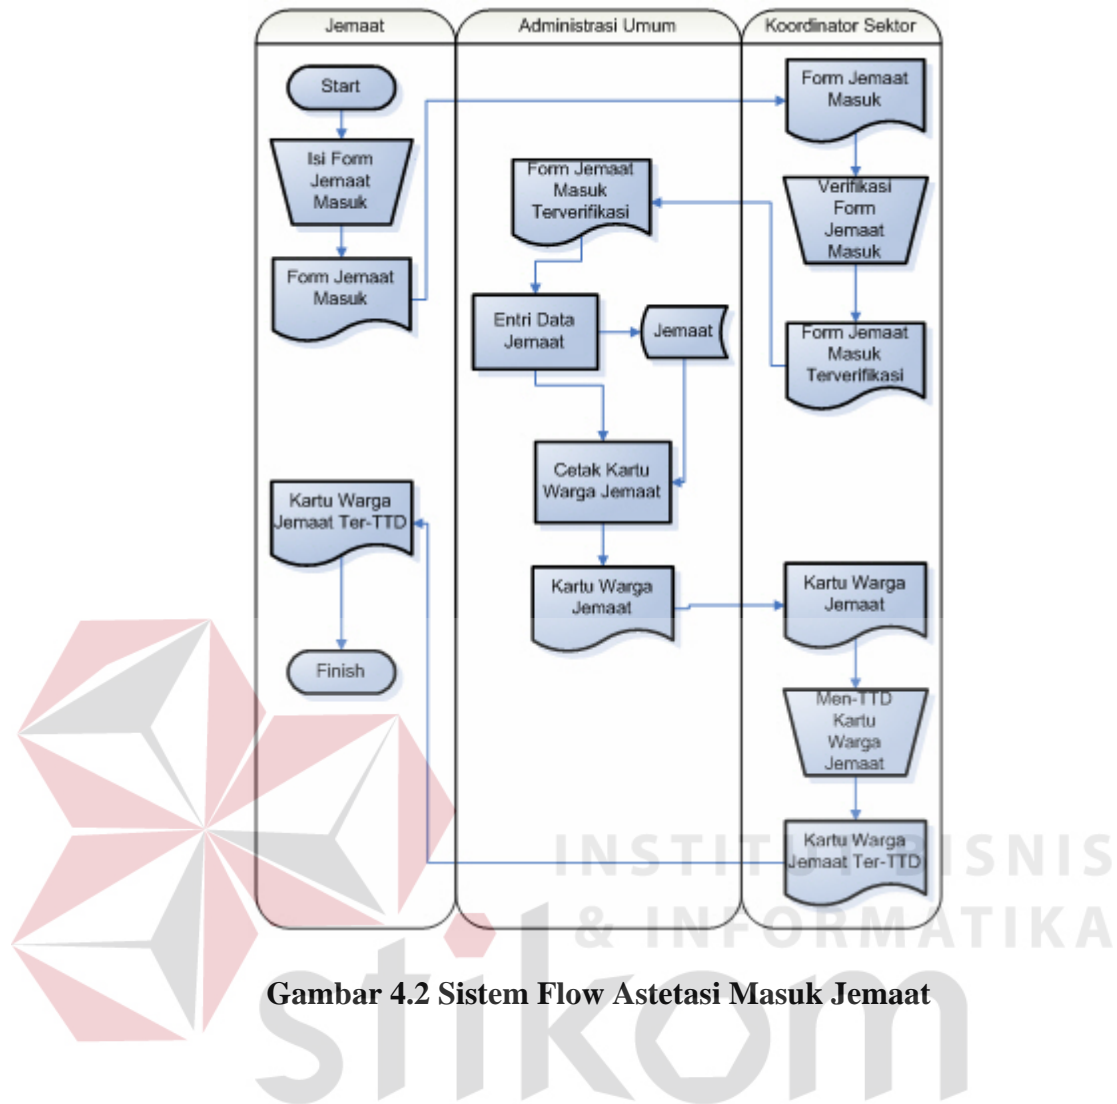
Jemaat

Administrasi Umum

Koordinator Sektor

Start

Isi Form Jemaat Masuk

Form Jemaat Masuk

Kartu Warga Jemaat Ter-TTD

Finish

Form Jemaat Masuk Terverifikasi

Entri Data Jemaat

Jemaat

Cetak Kartu Warga Jemaat

Kartu Warga Jemaat

Form Jemaat Masuk

Verifikasi Form Jemaat Masuk

Form Jemaat Masuk Terverifikasi

Kartu Warga Jemaat

Men-TTD Kartu Warga Jemaat

Kartu Warga Jemaat Ter-TTD

INSTITUT BISNIS & INFORMATIKA

Gambar 4.2 Sistem Flow Astetasi Masuk Jemaat

stikom